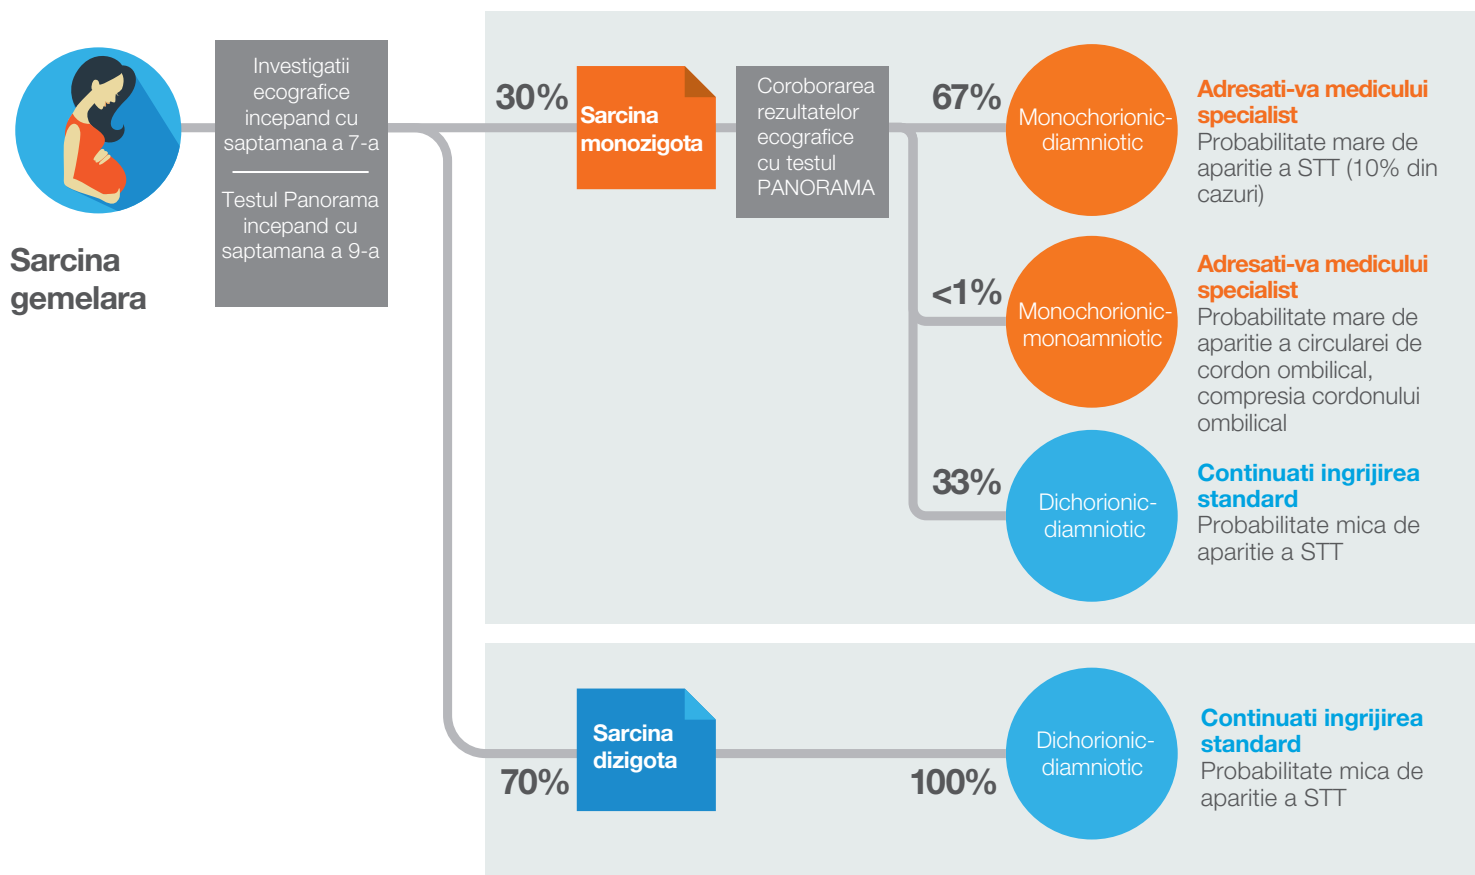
Sarcina gemelara

Investigatii ecografice incepand cu saptamana a 7-a

Testul Panorama incepand cu saptamana a 9-a

30%

Sarcina monozigota

Coroborarea rezultatelor ecografice cu testul PANORAMA

67%

Monochorionic-diamniotic

Adresati-va medicului specialist
Probabilitate mare de aparitie a STT (10% din cazuri)

<1%

Monochorionic-monoamniotic

Adresati-va medicului specialist
Probabilitate mare de aparitie a circularei de cordon ombilical, compresia cordonului ombilical

33%

Dichorionic-diamniotic

Continuati ingrijirea standard
Probabilitate mica de aparitie a STT

70%

Sarcina dizigota

100%

Dichorionic-diamniotic

Continuati ingrijirea standard
Probabilitate mica de aparitie a STT